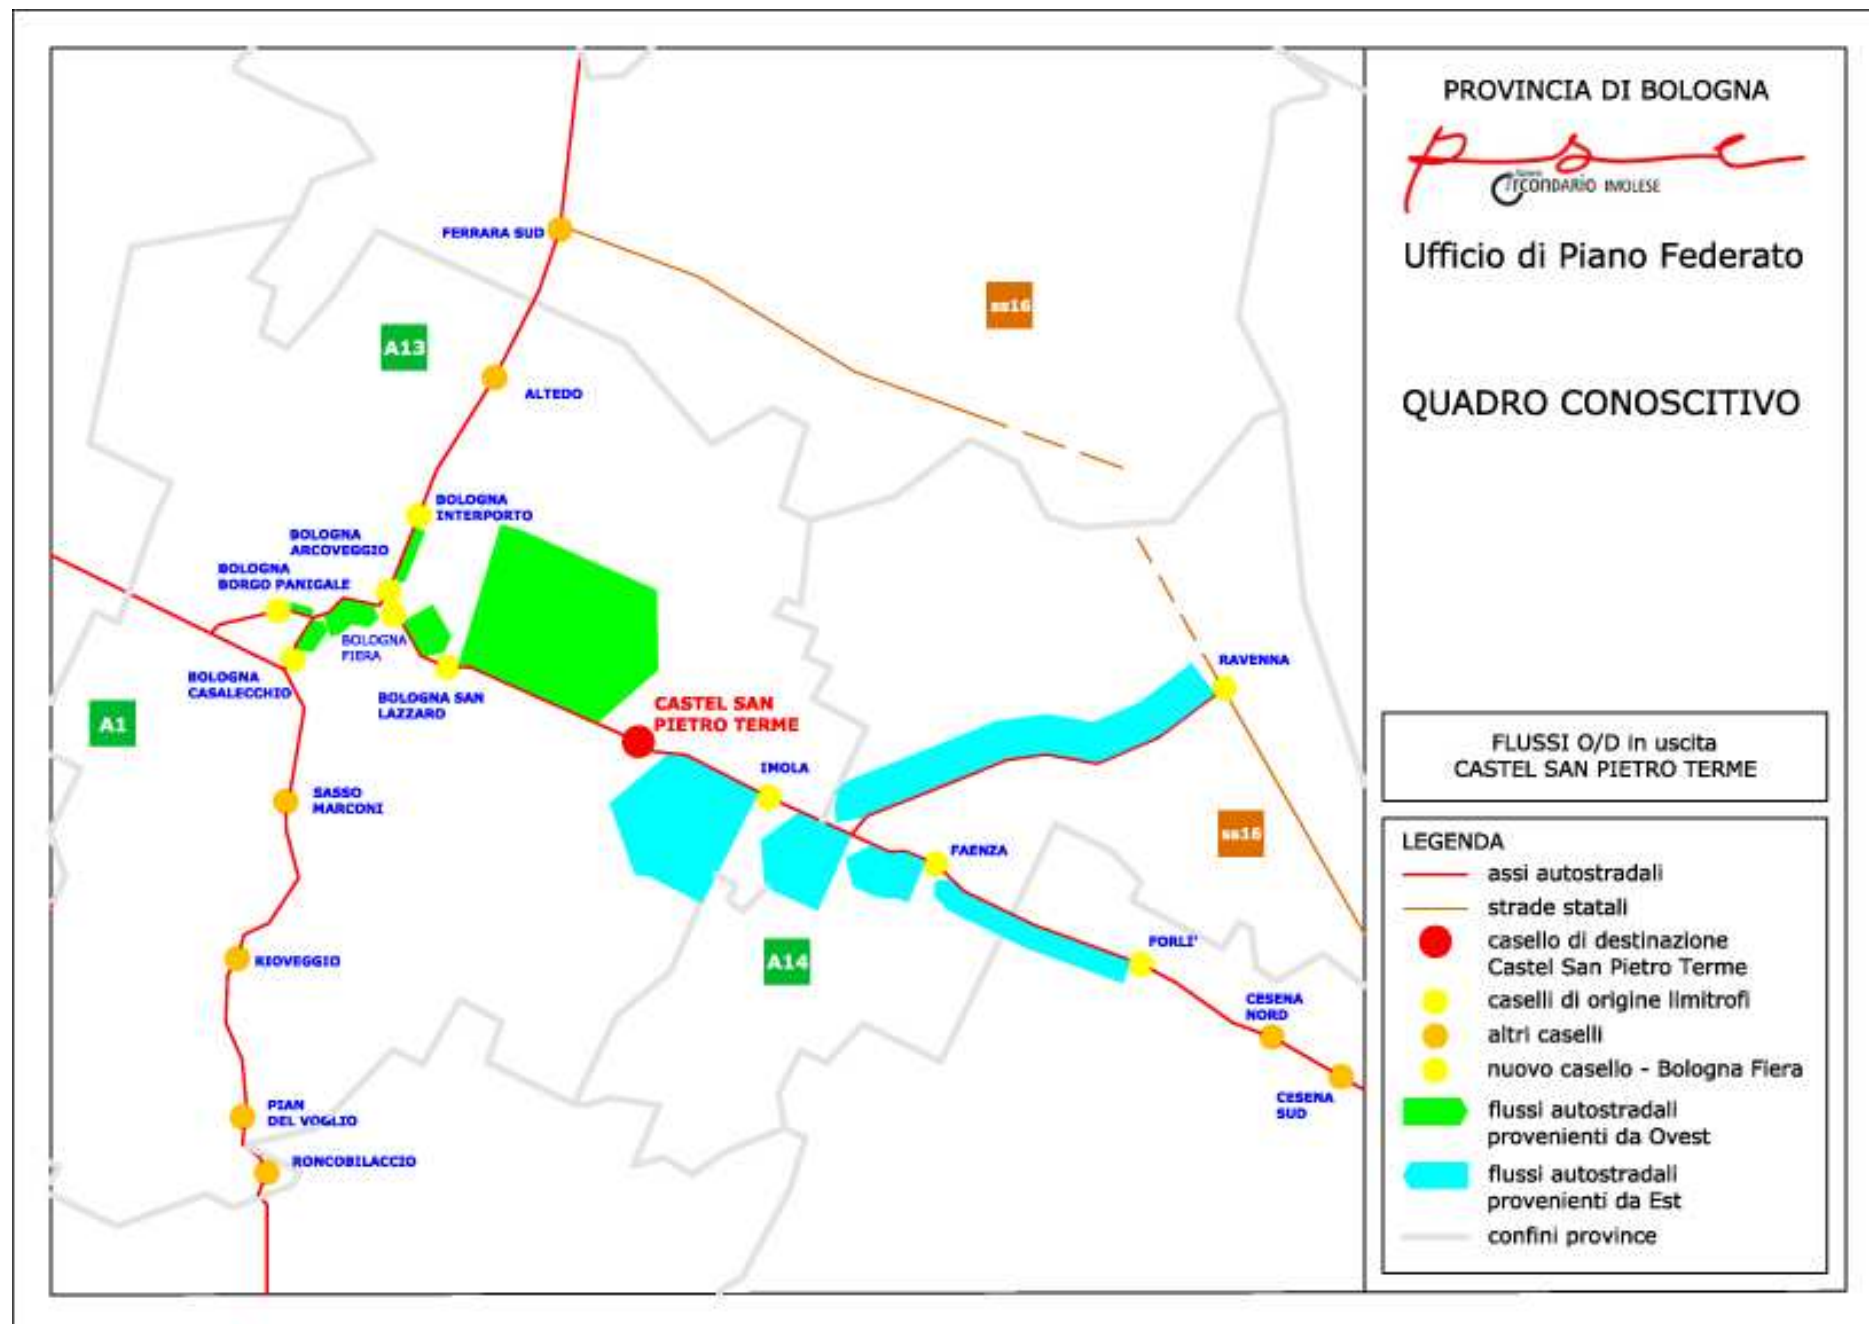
FERRARA SUD

ss16

A13

ALTEDO

BOLOGNA INTERPORTO

BOLOGNA ARCOVEGGIO

BOLOGNA BORGO PANIGALE

BOLOGNA FIERA

BOLOGNA CASALECCHIO

BOLOGNA SAN LAZZARO

CASTEL SAN PIETRO TERME

RAVENNA

A1

IMOLA

SASSO MARCONI

FAENZA

ss16

FORLI'

A14

RIOVEGGIO

CESENA NORD

CESENA SUD

PIAN DEL VOGLIO

RONCOBILACCIO

PROVINCIA DI BOLOGNA

p s c

Circondario IMOLESE

Ufficio di Piano Federato

QUADRO CONOSCITIVO

FLUSSI O/D in uscita
CASTEL SAN PIETRO TERME

LEGENDA
assi autostradali
strade statali
casello di destinazione Castel San Pietro Terme
caselli di origine limitrofi
altri caselli
nuovo casello - Bologna Fiera
flussi autostradali provenienti da Ovest
flussi autostradali provenienti da Est
confini province